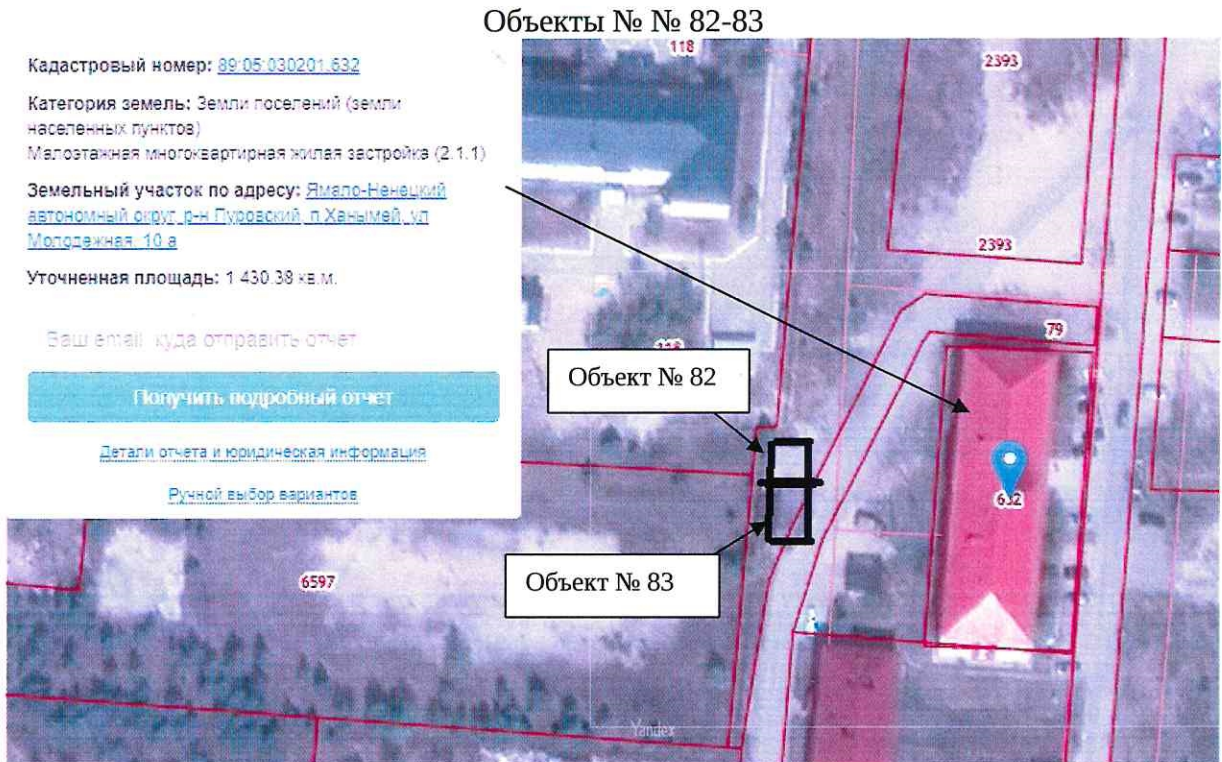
Объекты № № 82-83

Кадастровый номер: 89:05:030201:632

Категория земель: Земли поселений (земли населенных пунктов)
Малоэтажная многоквартирная жилая застройка (2.1.1)

Земельный участок по адресу: Ямало-Ненецкий автономный округ, р-н Пуровский, п Ханымей, ул Молодежная, 10 а

Уточненная площадь: 1 430.38 кв.м.

Ваш email куда отправить отчет

Получить подробный отчет

Детали отчета и юридическая информация

Ручной выбор вариантов

118

2393

2393

79

118

Объект № 82

632

6597

Объект № 83

Yandex